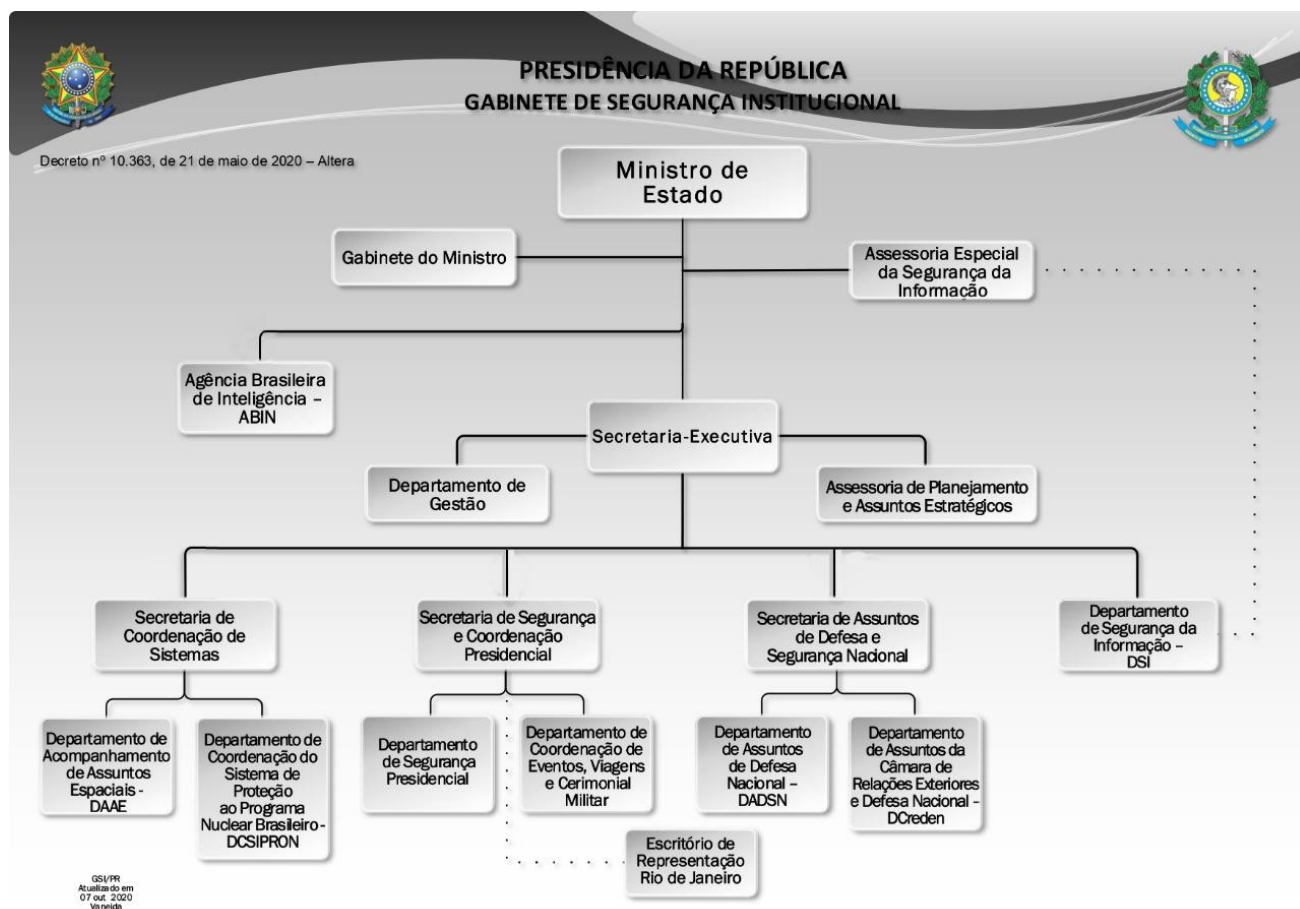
PRESIDÊNCIA DA REPÚBLICA
GABINETE DE SEGURANÇA INSTITUCIONAL

Decreto nº 10.363, de 21 de maio de 2020 – Altera

Ministro de Estado

Gabinete do Ministro

Assessoria Especial da Segurança da Informação

Agência Brasileira de Inteligência – ABIN

Secretaria-Executiva

Departamento de Gestão

Assessoria de Planejamento e Assuntos Estratégicos

Secretaria de Coordenação de Sistemas

Secretaria de Segurança e Coordenação Presidencial

Secretaria de Assuntos de Defesa e Segurança Nacional

Departamento de Segurança da Informação – DSI

Departamento de Acompanhamento de Assuntos Espaciais - DAAE

Departamento de Coordenação do Sistema de Proteção ao Programa Nuclear Brasileiro - DCSIPRON

Departamento de Segurança Presidencial

Departamento de Coordenação de Eventos, Viagens e Cerimonial Militar

Departamento de Assuntos de Defesa Nacional – DADSN

Departamento de Assuntos da Câmara de Relações Exteriores e Defesa Nacional - DCreden

Escritório de Representação Rio de Janeiro

GSI/PR
Atualizado em 07 out 2020
Vaneida